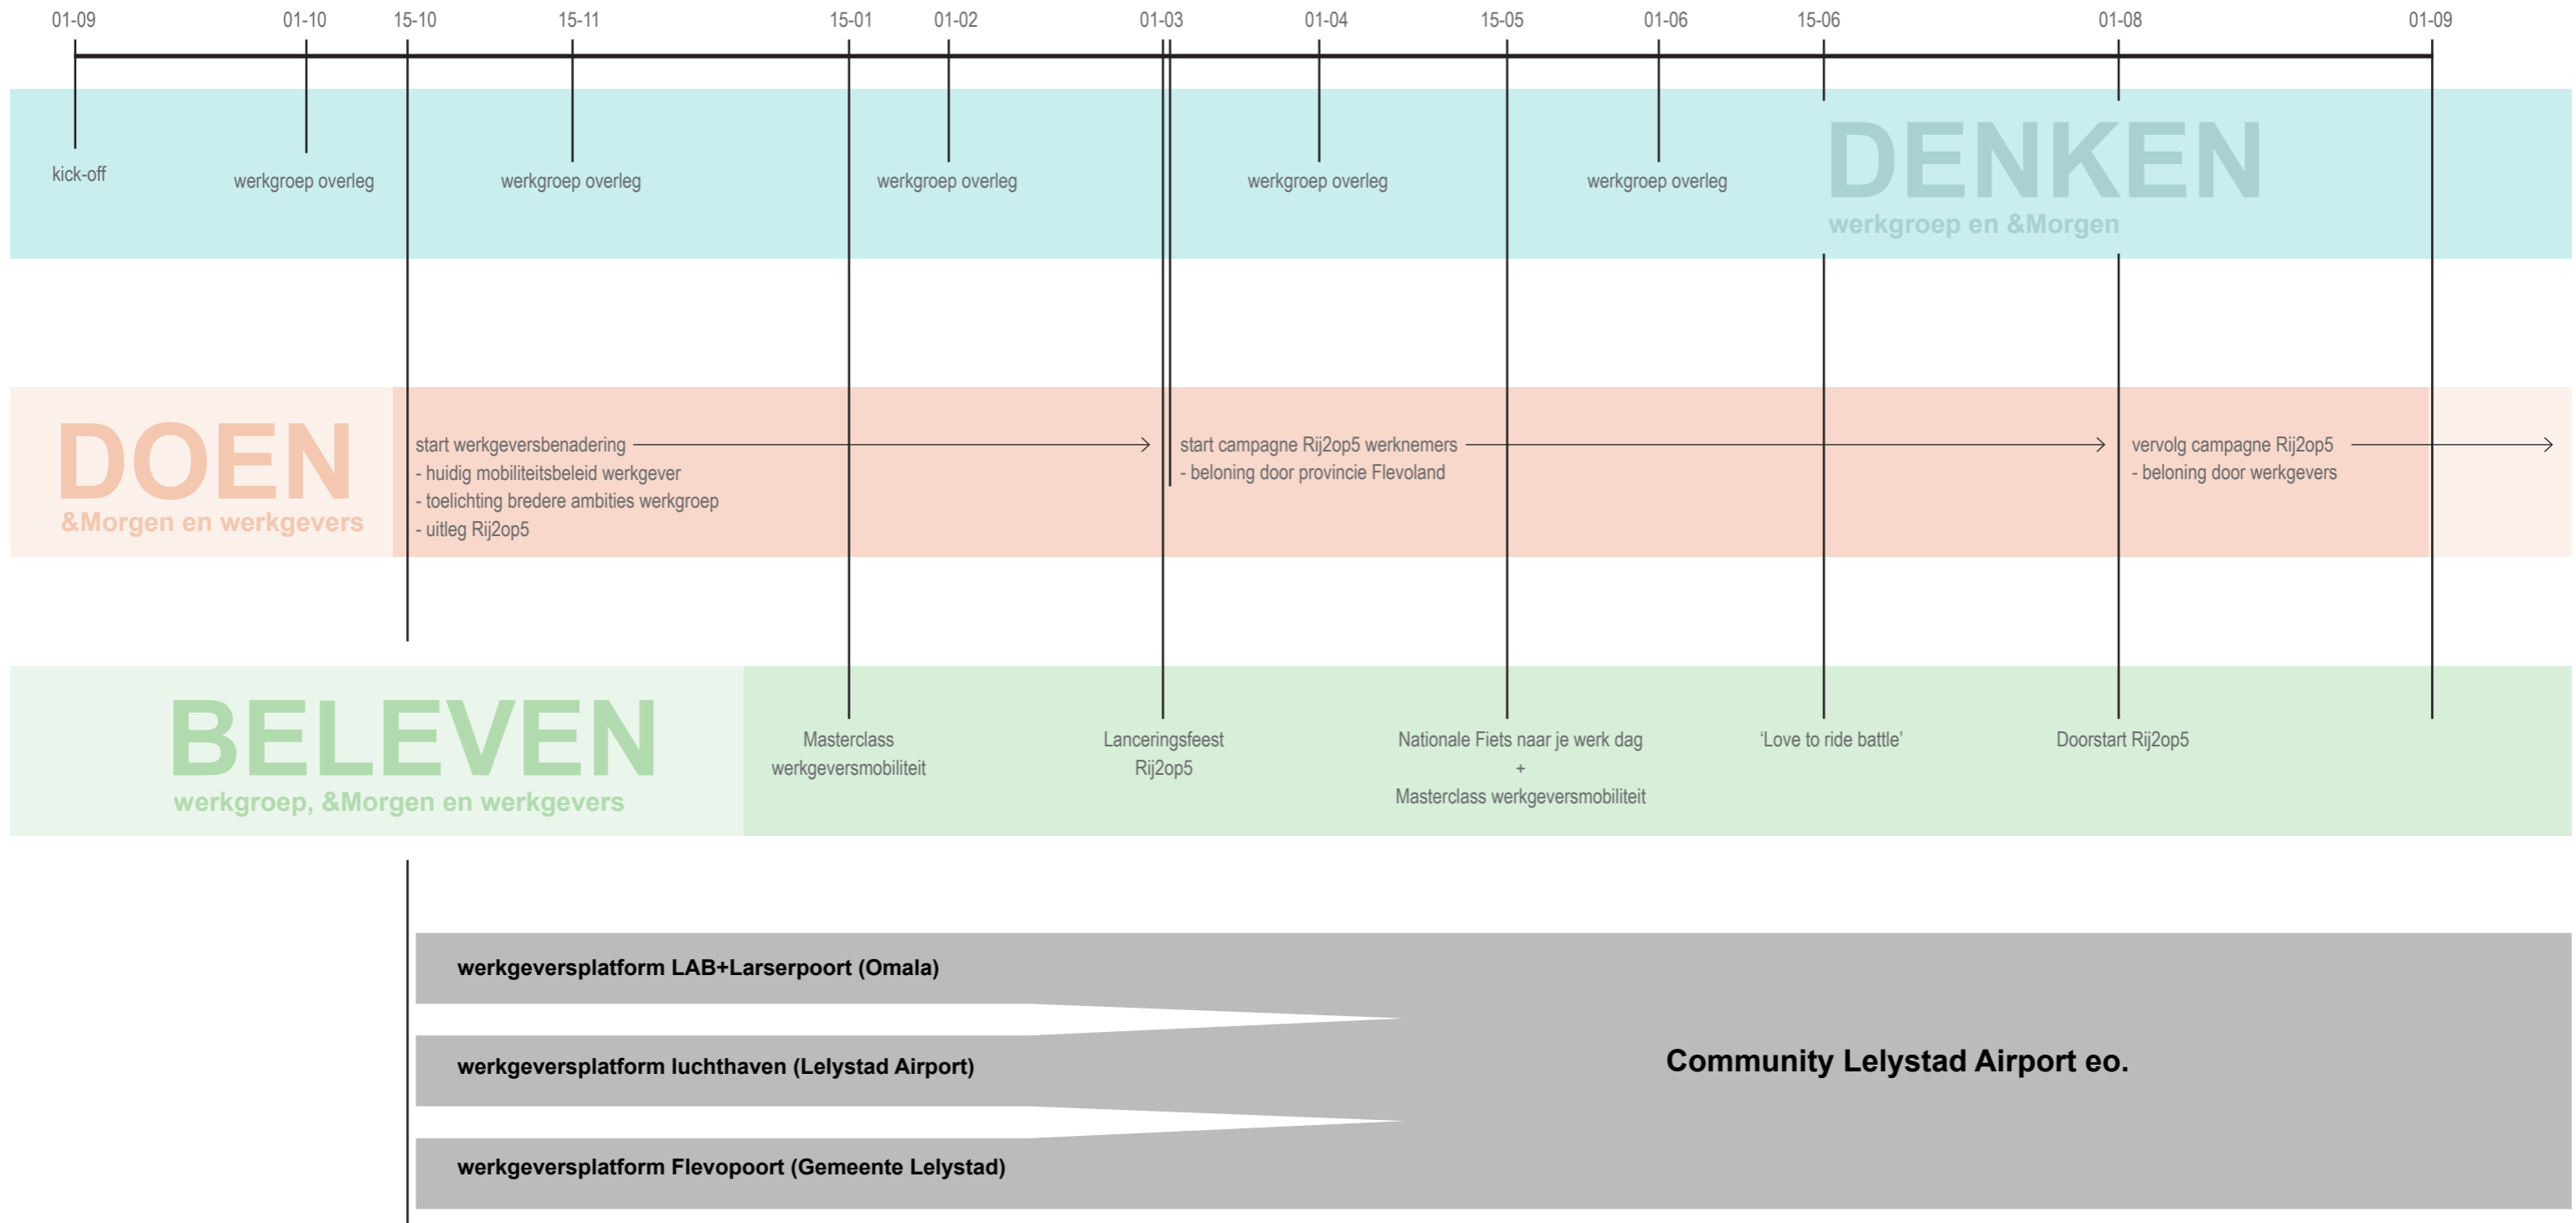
01-09 01-10 15-10 15-11 15-01 01-02 01-03 01-04 15-05 01-06 15-06 01-08 01-09

kick-off

werkgroep overleg

werkgroep overleg

werkgroep overleg

werkgroep overleg

werkgroep overleg

DENKEN
werkgroep en &Morgen

DOEN
&Morgen en werkgevers

start werkgeversbenadering
- huidig mobiliteitsbeleid werkgever
- toelichting bredere ambities werkgroep
- uitleg Rij2op5

start campagne Rij2op5 werknemers
- beloning door provincie Flevoland

vervolg campagne Rij2op5
- beloning door werkgevers

BELEVEN
werkgroep, &Morgen en werkgevers

Masterclass werkgeversmobiliteit

Lanceringsfeest Rij2op5

Nationale Fiets naar je werk dag
+
Masterclass werkgeversmobiliteit

'Love to ride battle'

Doorstart Rij2op5

werkgeversplatform LAB+Larserpoort (Omala)

werkgeversplatform luchthaven (Lelystad Airport)

werkgeversplatform Flevopoort (Gemeente Lelystad)

Community Lelystad Airport eo.